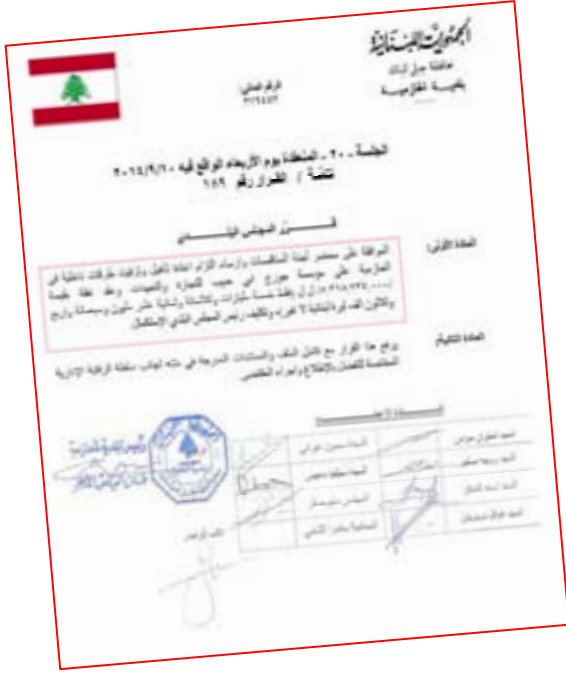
الجمهورية اللبنانية
محافظة جبل لبنان
بلدية الغازية

الرقم العام
٣٢٦٤٥٣

الجلسة ٢٠ المنعقدة يوم الأربعاء الواقع فيه ٢٠٢٤/٩/١٠
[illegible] / القرار رقم ١٥٩

قـرار المجلس البلـدي

المادة الأولى:
الموافقة على محضر لجنة المناقصات وإرساء الالتزام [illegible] الغازية على مؤسسة جورج ابي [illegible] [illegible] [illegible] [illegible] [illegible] مليون وخمسماية وأربع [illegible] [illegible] رئيس المجلس البلدي الإستكمال

المادة الثانية:
يبلغ هذا القرار مع كامل الملف والمستندات المدرجة في متنه لجانب سلطة الرقابة الإدارية المختصة للتصديق والإطلاع وإجراء المقتضى.

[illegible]

السيد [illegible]
السيد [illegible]
السيد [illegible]
السيد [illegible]
السيدة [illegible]
السيد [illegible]
السيد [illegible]
السيدة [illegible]

بلدية الغازية
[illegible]

نائب الرئيس